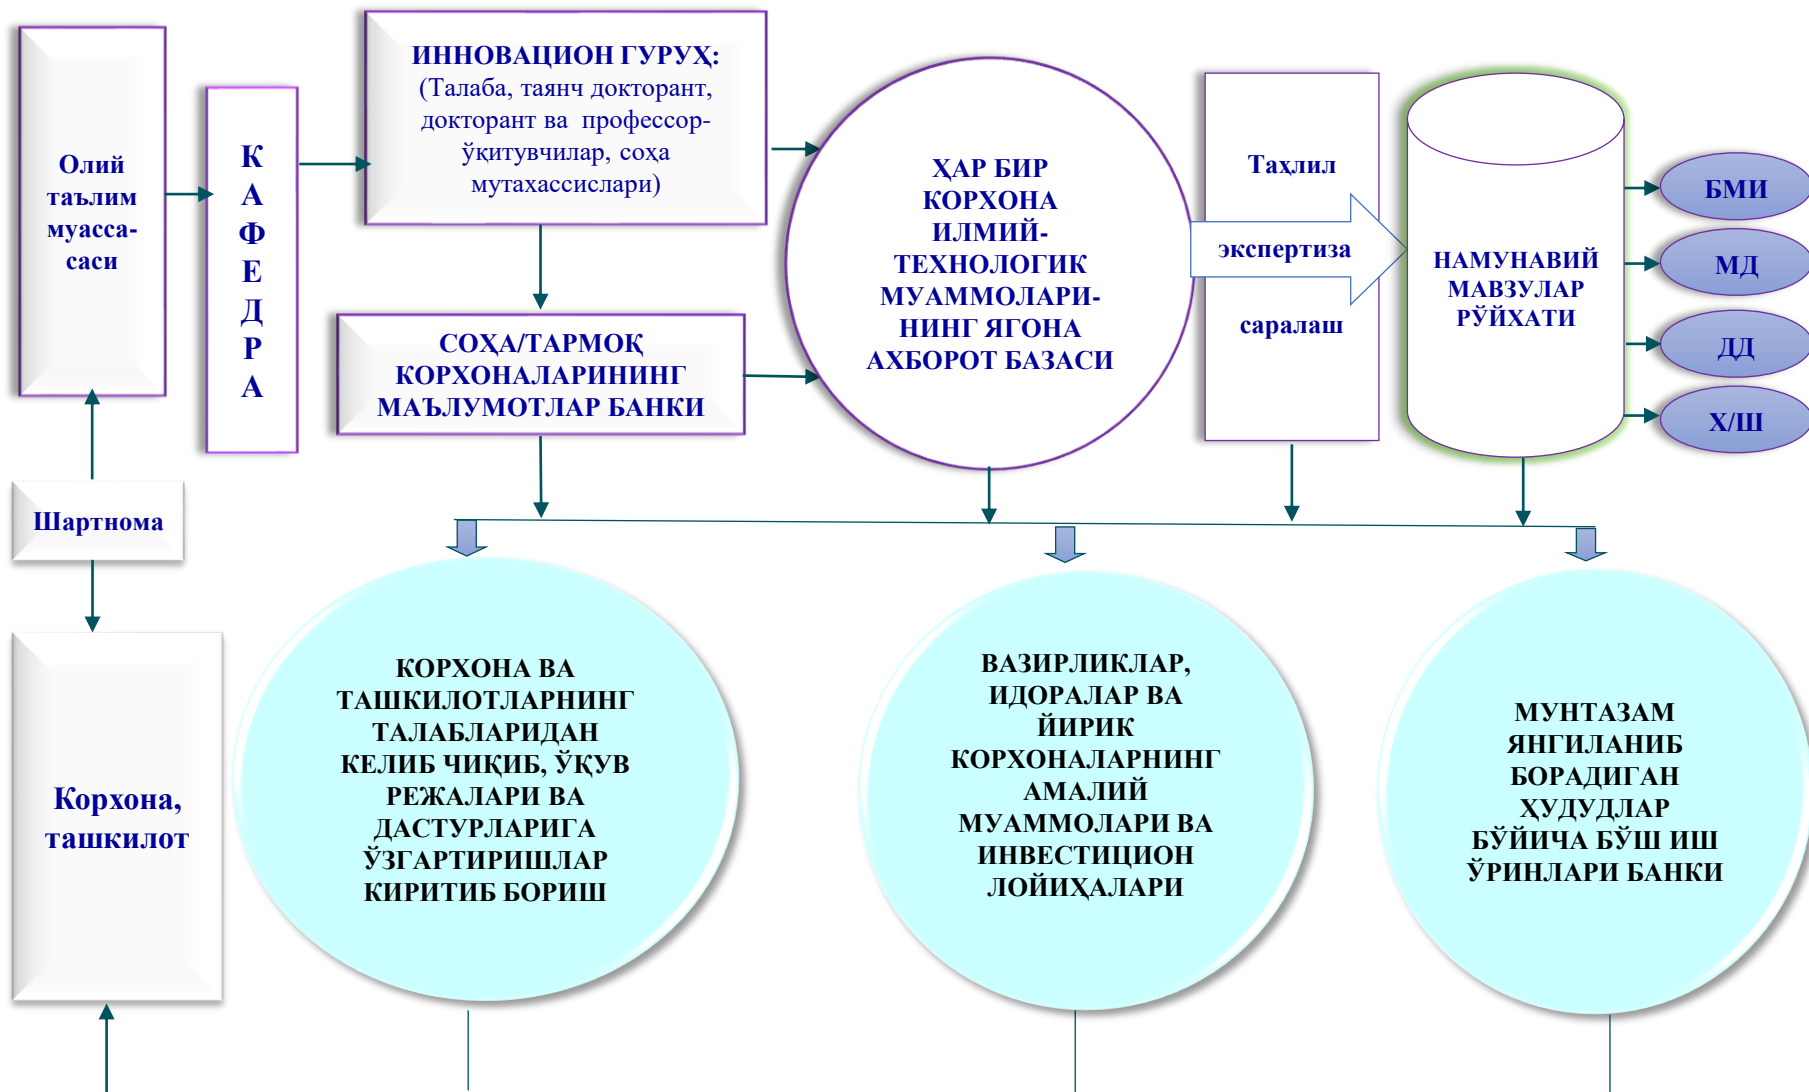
Олий таълим муассаси

К А Ф Е Д Р А

ИННОВАЦИОН ГУРУҲ: (Талаба, таянч докторант, докторант ва профессор-ўқитувчилар, соҳа мутахассислари)

СОҲА/ТАРМОҚ КОРХОНАЛАРИНИНГ МАЪЛУМОТЛАР БАНКИ

ҲАР БИР КОРХОНА ИЛМИЙ-ТЕХНОЛОГИК МУАММОЛАРИНИНГ ЯГОНА АХБОРОТ БАЗАСИ

Таҳлил

экспертиза

саралаш

НАМУНАВИЙ МАВЗУЛАР РЎЙХАТИ

БМИ

МД

ДД

Х/Ш

Шартнома

Корхона, ташкилот

КОРХОНА ВА ТАШКИЛОТЛАРНИНГ ТАЛАБЛАРИДАН КЕЛИБ ЧИҚИБ, ЎҚУВ РЕЖАЛАРИ ВА ДАСТУРЛАРИГА ЎЗГАРТИРИШЛАР КИРИТИБ БОРИШ

ВАЗИРЛИКЛАР, ИДОРАЛАР ВА ЙИРИК КОРХОНАЛАРНИНГ АМАЛИЙ МУАММОЛАРИ ВА ИНВЕСТИЦИОН ЛОЙИҲАЛАРИ

МУНТАЗАМ ЯНГИЛАНИБ БОРАДИГАН ҲУДУДЛАР БЎЙИЧА БЎШ ИШ ЎРИНЛАРИ БАНКИ